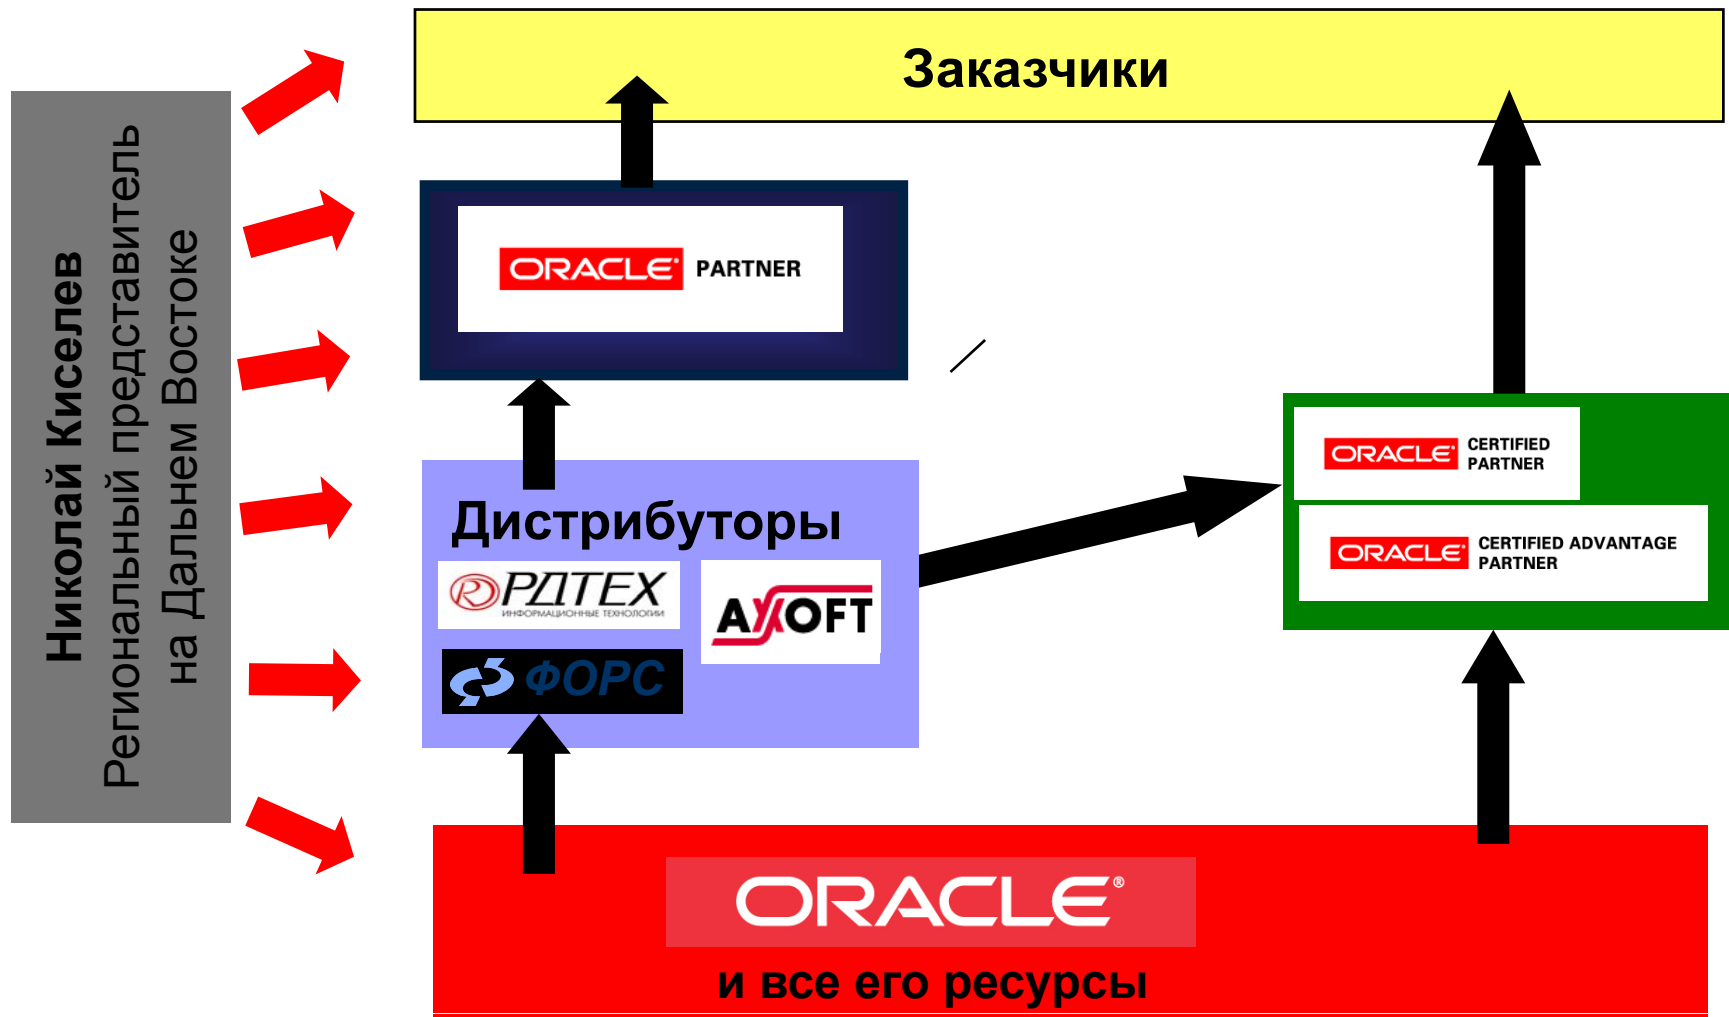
Николай Киселев
Региональный представитель
на Дальнем Востоке

Заказчики

ORACLE PARTNER

Дистрибуторы

РДТЕХ
ИНФОРМАЦИОННЫЕ ТЕХНОЛОГИИ

AXOFT

ФОРС

ORACLE CERTIFIED PARTNER

ORACLE CERTIFIED ADVANTAGE PARTNER

ORACLE®
и все его ресурсы